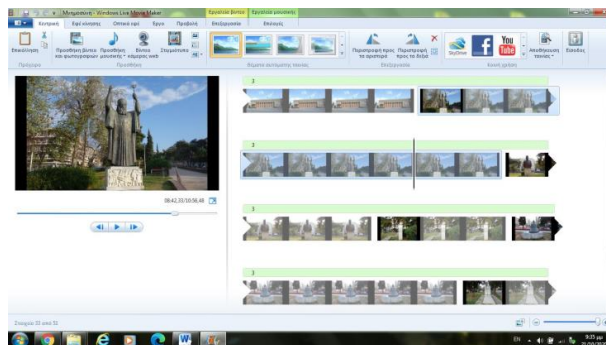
Μεταμόρφωση - Windows Live Movie Maker
Εργαλεία βίντεο
Εργαλεία μουσικής
Κεντρική
Κινούμενες εικόνες
Οπτικά εφέ
Έργο
Προβολή
Επεξεργασία
Επιλογές
Επικόλληση
Πρόχειρο
Προσθήκη βίντεο και φωτογραφιών
Προσθήκη μουσικής
Βίντεο κάμερας web
Στιγμιότυπο
Προσθήκη
Θέματα αυτόματης ταινίας
Περιστροφή προς τα αριστερά
Περιστροφή προς τα δεξιά
Επεξεργασία
SkyDrive
You Tube
Κοινή χρήση
Αποθήκευση ταινίας
Είσοδος
00:42,33/10:56,48
Στοιχείο 33 από 33
EN
9:35 μμ